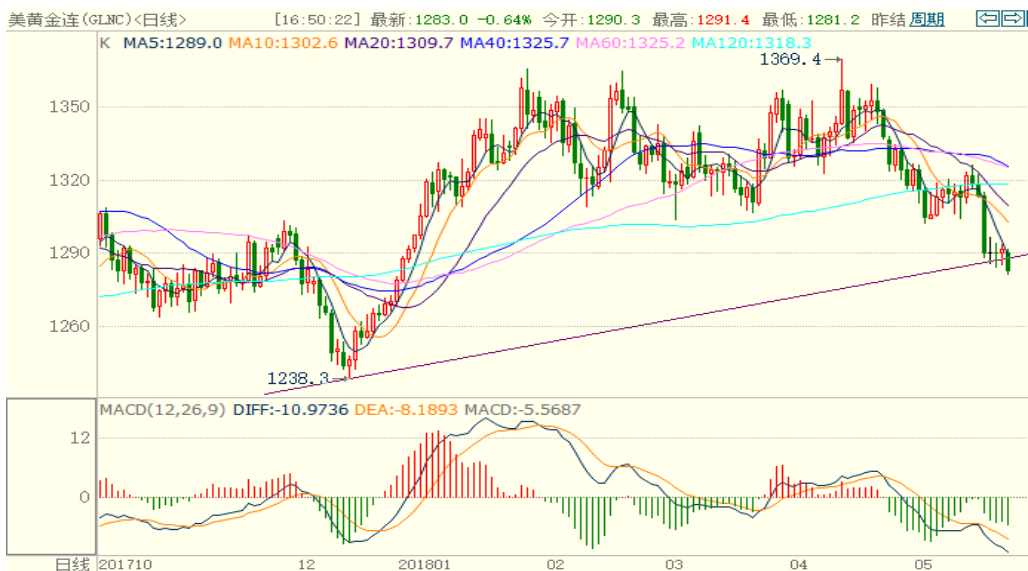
美黄金连(GLNC)<日线> [16:50:22] 最新:1283.0 -0.64% 今开:1290.3 最高:1291.4 最低:1281.2 昨结 周期

K MA5:1289.0 MA10:1302.6 MA20:1309.7 MA40:1325.7 MA60:1325.2 MA120:1318.3

1369.4

1350
1320
1290
1260

1238.3

MACD(12,26,9) DIFF:-10.9736 DEA:-8.1893 MACD:-5.5687

12
0

日线 201710 12 201801 02 03 04 05